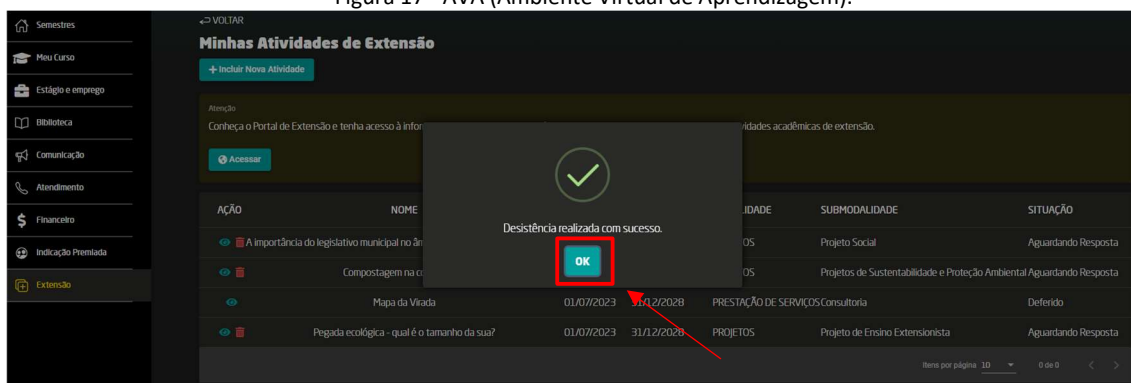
Figura 17 – AVA (Ambiente Virtual de Aprendizagem).

Semestres
Meu Curso
Estágio e emprego
Biblioteca
Comunicação
Atendimento
Financeiro
Indicação Premiada
Extensão

VOLTAR

Minhas Atividades de Extensão

+ Incluir Nova Atividade

Atenção
Conheça o Portal de Extensão e tenha acesso à infor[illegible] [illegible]vidades acadêmicas de extensão.

Acessar

Desistência realizada com sucesso.

OK

| AÇÃO | NOME | | | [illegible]LIDADE | SUBMODALIDADE | SITUAÇÃO |
|---|---|---|---|---|---|---|
| | A importância do legislativo municipal no âm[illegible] | | | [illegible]OS | Projeto Social | Aguardando Resposta |
| | Compostagem na c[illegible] | | | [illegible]OS | Projetos de Sustentabilidade e Proteção Ambiental | Aguardando Resposta |
| | Mapa da Virada | 01/07/2023 | 31/12/2028 | PRESTAÇÃO DE SERVIÇOS | Consultoria | Deferido |
| | Pegada ecológica - qual é o tamanho da sua? | 01/07/2023 | 31/12/2028 | PROJETOS | Projeto de Ensino Extensionista | Aguardando Resposta |

Itens por página 10 0 de 0